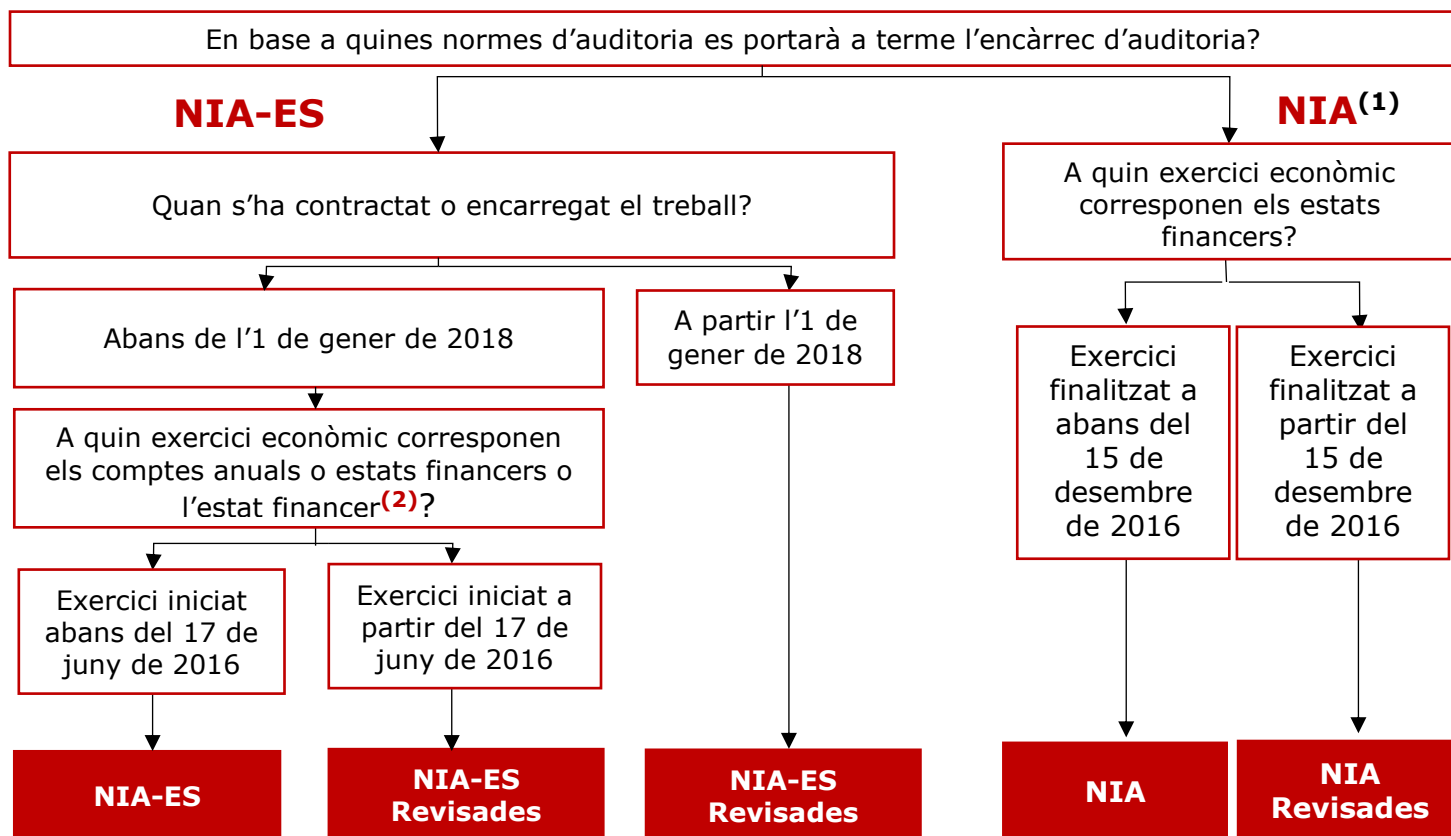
En base a quines normes d'auditoria es portarà a terme l'encàrrec d'auditoria?

NIA-ES

Quan s'ha contractat o encarregat el treball?

Abans de l'1 de gener de 2018

A quin exercici econòmic corresponen els comptes anuals o estats financers o l'estat financer$^{(2)}$?

Exercici iniciat abans del 17 de juny de 2016

NIA-ES

Exercici iniciat a partir del 17 de juny de 2016

NIA-ES Revisades

A partir l'1 de gener de 2018

NIA-ES Revisades

NIA$^{(1)}$

A quin exercici econòmic corresponen els estats financers?

Exercici finalitzat a abans del 15 de desembre de 2016

NIA

Exercici finalitzat a partir del 15 de desembre de 2016

NIA Revisades